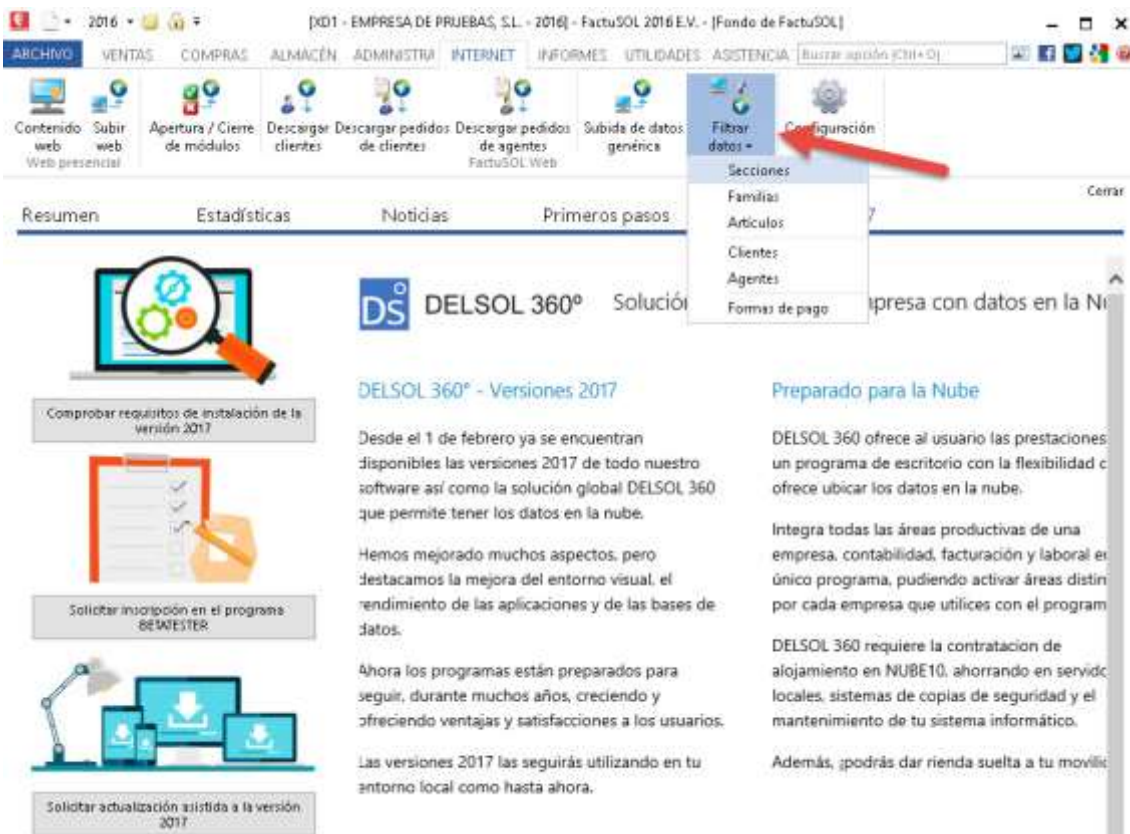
2016 ▾

[XD1 - EMPRESA DE PRUEBAS, S.L. - 2016] - FactuSOL 2016 E.V. - [Fondo de FactuSOL]

ARCHIVO VENTAS COMPRAS ALMACÉN ADMINISTRA INTERNET INFORMES UTILIDADES ASISTENCIA Buscar opción (Ctrl+Q)

Contenido web
Subir web
Web presencial

Apertura / Cierre de módulos
Descargar clientes
Descargar pedidos de clientes
Descargar pedidos de agentes
FactuSOL Web

Subida de datos genérica
Filtrar datos ▾
Configuración

Secciones
Familias
Artículos
Clientes
Agentes
Formas de pago

Cerrar

Resumen Estadísticas Noticias Primeros pasos 7

Comprobar requisitos de instalación de la versión 2017

Solicitar inscripción en el programa BETATESTER

Solicitar actualización asistida a la versión 2017

DS DELSOL 360º Solución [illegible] presa con datos en la N

DELSOL 360º - Versiones 2017

Desde el 1 de febrero ya se encuentran disponibles las versiones 2017 de todo nuestro software así como la solución global DELSOL 360 que permite tener los datos en la nube.

Hemos mejorado muchos aspectos, pero destacamos la mejora del entorno visual, el rendimiento de las aplicaciones y de las bases de datos.

Ahora los programas están preparados para seguir, durante muchos años, creciendo y ofreciendo ventajas y satisfacciones a los usuarios.

Las versiones 2017 las seguirás utilizando en tu entorno local como hasta ahora.

Preparado para la Nube

DELSOL 360 ofrece al usuario las prestaciones un programa de escritorio con la flexibilidad c ofrece ubicar los datos en la nube.

Integra todas las áreas productivas de una empresa, contabilidad, facturación y laboral e único programa, pudiendo activar áreas distin por cada empresa que utilices con el program

DELSOL 360 requiere la contratacion de alojamiento en NUBE10, ahorrando en servid locales, sistemas de copias de seguridad y el mantenimiento de tu sistema informático.

Además, ¡podrás dar rienda suelta a tu movili